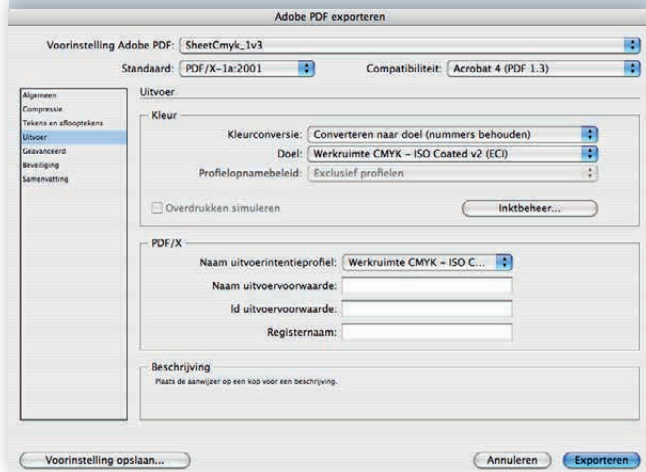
Adobe PDF exporteren

Voorinstelling Adobe PDF: SheetCmyk_1v3

Standaard: PDF/X-1a:2001

Compatibiliteit: Acrobat 4 (PDF 1.3)

Algemeen
Compressie
Tekens en afloopttekens
Uitvoer
Geavanceerd
Beveiliging
Samenvatting

Uitvoer

Kleur

Kleurconversie: Converteren naar doel (nummers behouden)

Doel: Werkruimte CMYK – ISO Coated v2 (ECI)

Profielopnamebeleid: Exclusief profielen

Overdrukken simuleren

Inktbeheer...

PDF/X

Naam uitvoerintentieprofiel: Werkruimte CMYK – ISO C...

Naam uitvoervoorwaarde:

Id uitvoervoorwaarde:

Registernaam:

Beschrijving

Plaats de aanwijzer op een kop voor een beschrijving.

Voorinstelling opslaan...

Annuleren

Exporteren